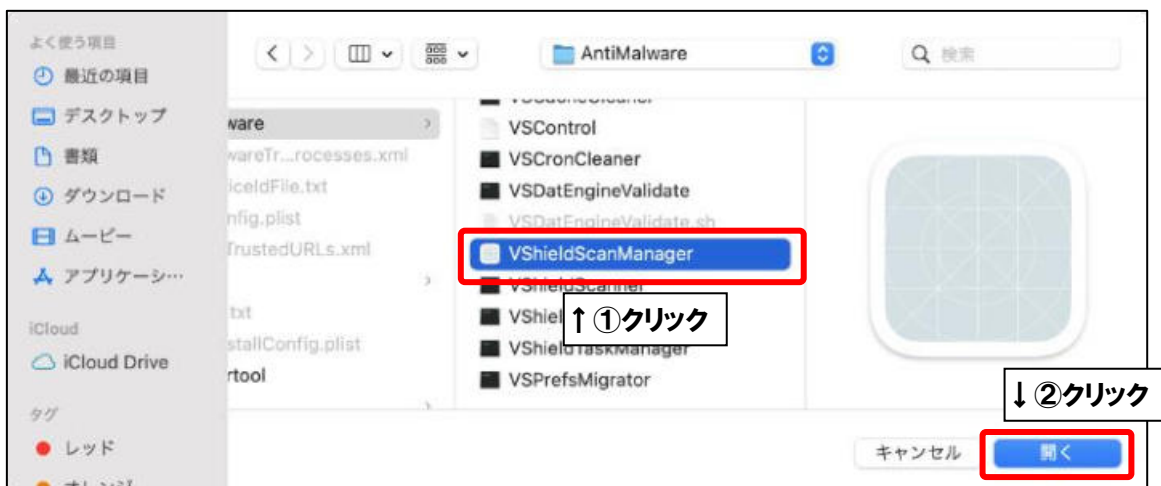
よく使う項目
最近の項目
デスクトップ
書類
ダウンロード
ムービー
アプリケーシ…
iCloud
iCloud Drive
タグ
レッド
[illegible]

AntiMalware
検索

ware
wareTr...rocesses.xml
iceIdFile.txt
nfig.plist
TrustedURLs.xml
txt
stallConfig.plist
rtool

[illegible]
VSControl
VSCronCleaner
VSDatEngineValidate
VSDatEngineValidate.sh
VShieldScanManager
VShieldScanner
VShieldTaskManager
VSPrefsMigrator

↑ ①クリック
↓ ②クリック

キャンセル
開く